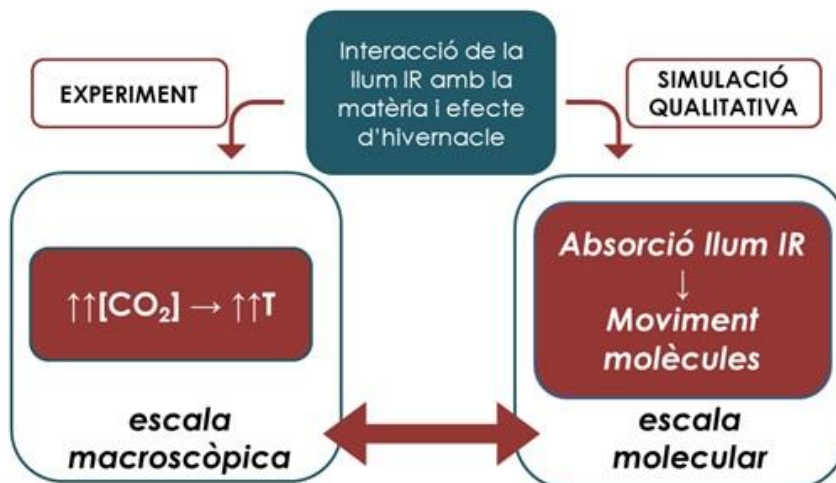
Interacció de la llum IR amb la matèria i efecte d'hivernacle

EXPERIMENT

SIMULACIÓ QUALITATIVA

$\uparrow\uparrow[CO_2] \rightarrow \uparrow\uparrow T$

escala macroscòpica

Absorció llum IR
↓
Moviment molècules

escala molecular